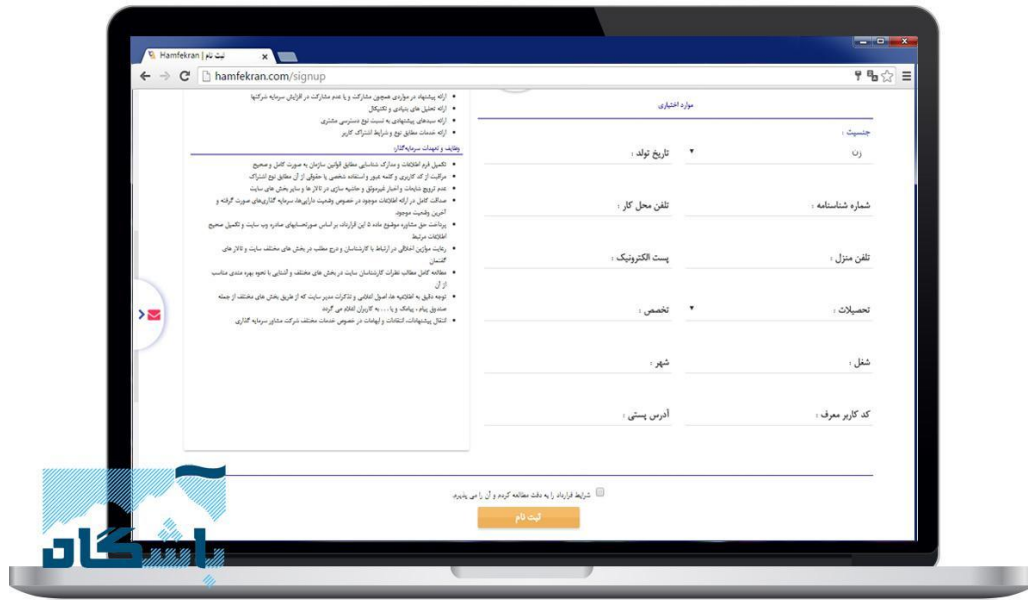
Hamfekran | ثبت نام
hamfekran.com/signup

موارد اختیاری

جنسیت :
زن
تاریخ تولد :
شماره شناسنامه :
تلفن محل کار :
تلفن منزل :
پست الکترونیک :
تحصیلات :
تخصص :
شغل :
شهر :
کد کاربر معرف :
آدرس پستی :

• ارائه پیشنهاد در مواردی همچون مشارکت و یا عدم مشارکت در افزایش سرمایه شرکتها
• ارائه تحلیل های بنیادی و تکنیکال
• ارائه سبدهای پیشنهادی به نسبت نوع دسترسی مشتری
• ارائه خدمات مطابق نوع و شرایط اشتراک کاربر

وظایف و تعهدات سرمایه گذار

• تکمیل فرم اطلاعات و مدارک شناسایی مطابق قوانین سازمان به صورت کامل و صحیح
• مراقبت از کد کاربری و کلمه عبور و استفاده شخصی یا حقوقی از آن مطابق نوع اشتراک
• عدم ترویج شایعات و اخبار غیرموثق و حاشیه سازی در تالارها و سایر بخش های سایت
• صداقت کامل در ارائه اطلاعات موجود در خصوص وضعیت دارایی ها، سرمایه گذاری های صورت گرفته و آخرین وضعیت موجود
• پرداخت حق مشاوره موضوع ماده ۵ این قرارداد، بر اساس صورتحسابهای صادره وب سایت و تکمیل صحیح اطلاعات مرتبط
• رعایت موازین اخلاقی در ارتباط با کارشناسان و درج مطلب در بخش های مختلف سایت و تالار های گفتمان
• مطالعه کامل مطالب نظرات کارشناسان سایت در بخش های مختلف و آشنایی با نحوه بهره مندی مناسب از آن
• توجه دقیق به اطلاعیه ها، اصول اعلامی و تذکرات مدیر سایت که از طریق بخش های مختلف از جمله صندوق پیام، پیامک و یا ... به کاربران اعلام می گردد.
• انتقال پیشنهادات، انتقادات و ابهامات در خصوص خدمات مختلف شرکت مشاور سرمایه گذاری

شرایط قرارداد را به دقت مطالعه کردم و آن را می پذیرم.
ثبت نام

پاشگاه